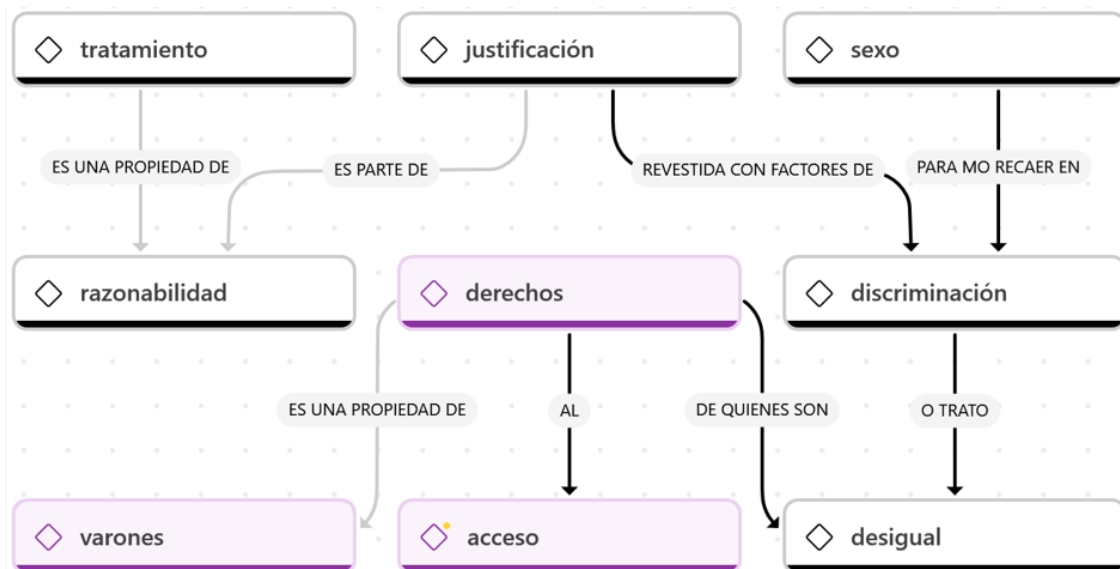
tratamiento

justificación

sexo

ES UNA PROPIEDAD DE

ES PARTE DE

REVESTIDA CON FACTORES DE

PARA MO RECAER EN

razonabilidad

derechos

discriminación

ES UNA PROPIEDAD DE

AL

DE QUIENES SON

O TRATO

varones

acceso

desigual